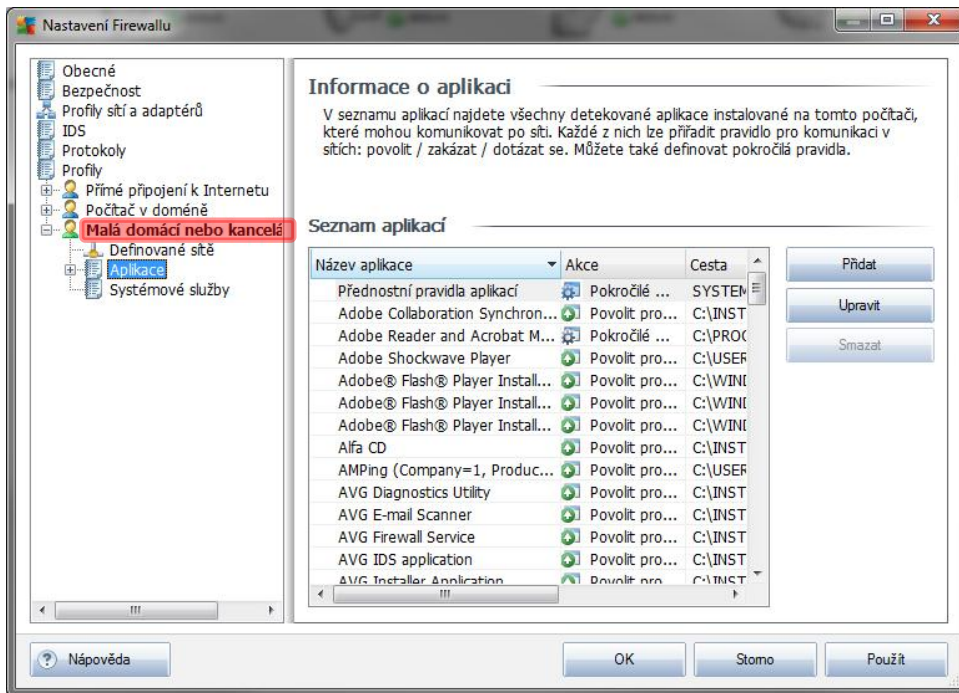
Nastavení Firewallu

Obecné
Bezpečnost
Profily sítí a adaptérů
IDS
Protokoly
Profily
Přímé připojení k Internetu
Počítač v doméně
Malá domácí nebo kancelá
Definované sítě
Aplikace
Systémové služby

Informace o aplikaci

V seznamu aplikací najdete všechny detekované aplikace instalované na tomto počítači, které mohou komunikovat po síti. Každé z nich lze přiřadit pravidlo pro komunikaci v sítích: povolit / zakázat / dotázat se. Můžete také definovat pokročilá pravidla.

Seznam aplikací

| Název aplikace | Akce | Cesta |
|---|---|---|
| Přednostní pravidla aplikací | Pokročilé ... | SYSTEM |
| Adobe Collaboration Synchron... | Povolit pro... | C:\INST |
| Adobe Reader and Acrobat M... | Pokročilé ... | C:\PROC |
| Adobe Shockwave Player | Povolit pro... | C:\USEF |
| Adobe® Flash® Player Install... | Povolit pro... | C:\WINI |
| Adobe® Flash® Player Install... | Povolit pro... | C:\WINI |
| Adobe® Flash® Player Install... | Povolit pro... | C:\WINI |
| Alfa CD | Povolit pro... | C:\INST |
| AMPing (Company=1, Produc... | Povolit pro... | C:\USEF |
| AVG Diagnostics Utility | Povolit pro... | C:\INST |
| AVG E-mail Scanner | Povolit pro... | C:\INST |
| AVG Firewall Service | Povolit pro... | C:\INST |
| AVG IDS application | Povolit pro... | C:\INST |
| AVG Installer Application | Povolit pro... | C:\INST |

Přidat
Upravit
Smazat

Nápověda
OK
Storno
Použít